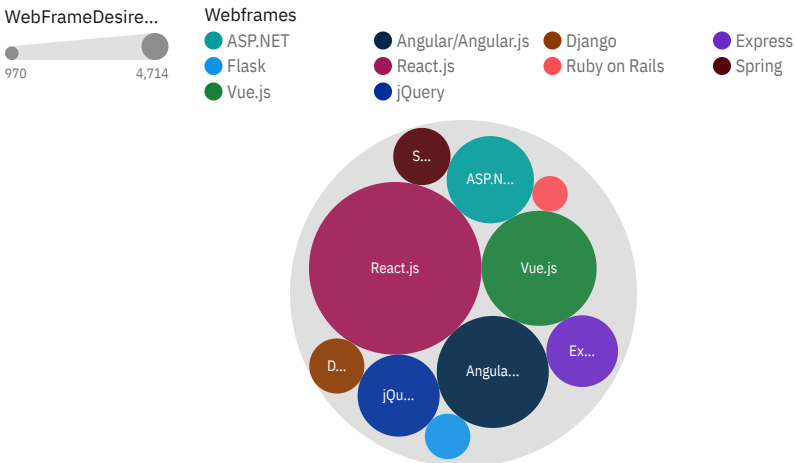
WebFrameDesire...

970

4,714

Webframes

ASP.NET

Angular/Angular.js

Django

Express

Flask

React.js

Ruby on Rails

Spring

Vue.js

jQuery

S...

ASP.N...

React.js

Vue.js

Ex...

D...

Angula...

jQu...